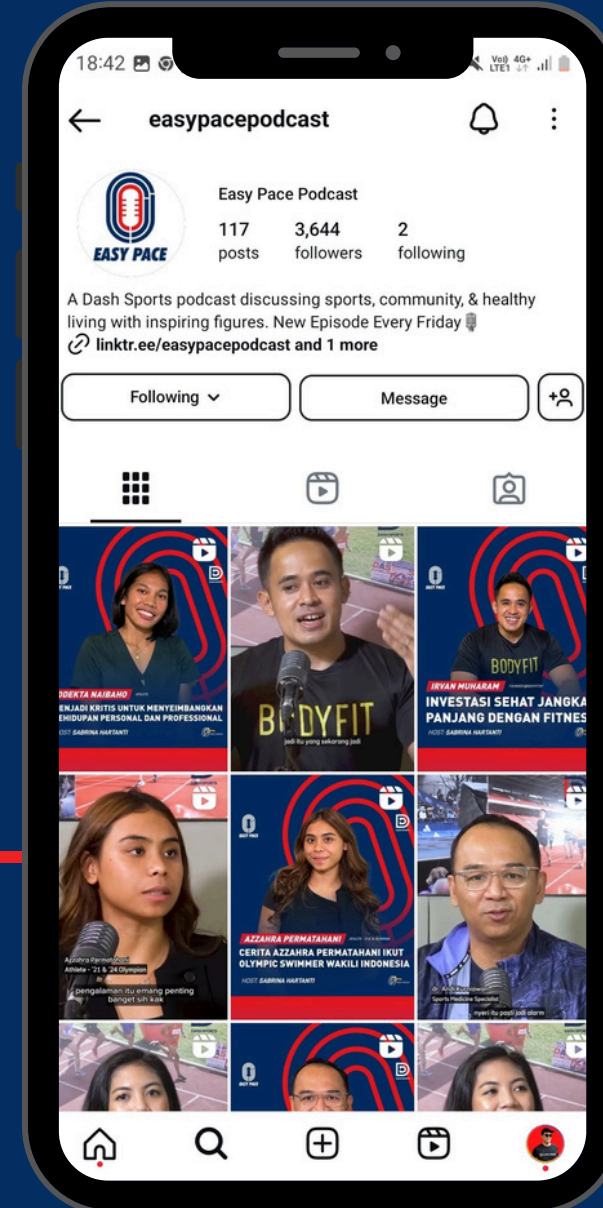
18:42

Vo) 4G+ LTE1

easypacepodcast

EASY PACE

Easy Pace Podcast

117 posts

3,644 followers

2 following

A Dash Sports podcast discussing sports, community, & healthy living with inspiring figures. New Episode Every Friday 🎙️

linktr.ee/easypacepodcast and 1 more

Following

Message

ODEKTA NAIBAHO

ENJADI KRITIS UNTUK MENYEIMBANGKAN EHIDUPAN PERSONAL DAN PROFESSIONAL

HOST SABRINA HARTANTI

BODYFIT

jadi itu yang sekarang jadi

BODYFIT

IRVAN MUHARAM

INVESTASI SEHAT JANGKA PANJANG DENGAN FITNES

HOST SABRINA HARTANTI

Azzahra Permatahani
Athlete - '21 & '24 Olympian

pengalaman itu emang penting banget sih kak

AZZAHRA PERMATAHANI

CERITA AZZAHRA PERMATAHANI IKUT OLYMPIC SWIMMER WAKILI INDONESIA

HOST SABRINA HARTANTI

dr. Andi Kurniawan
Sports Medicine Specialist

nyeri itu pasti jadi alarm